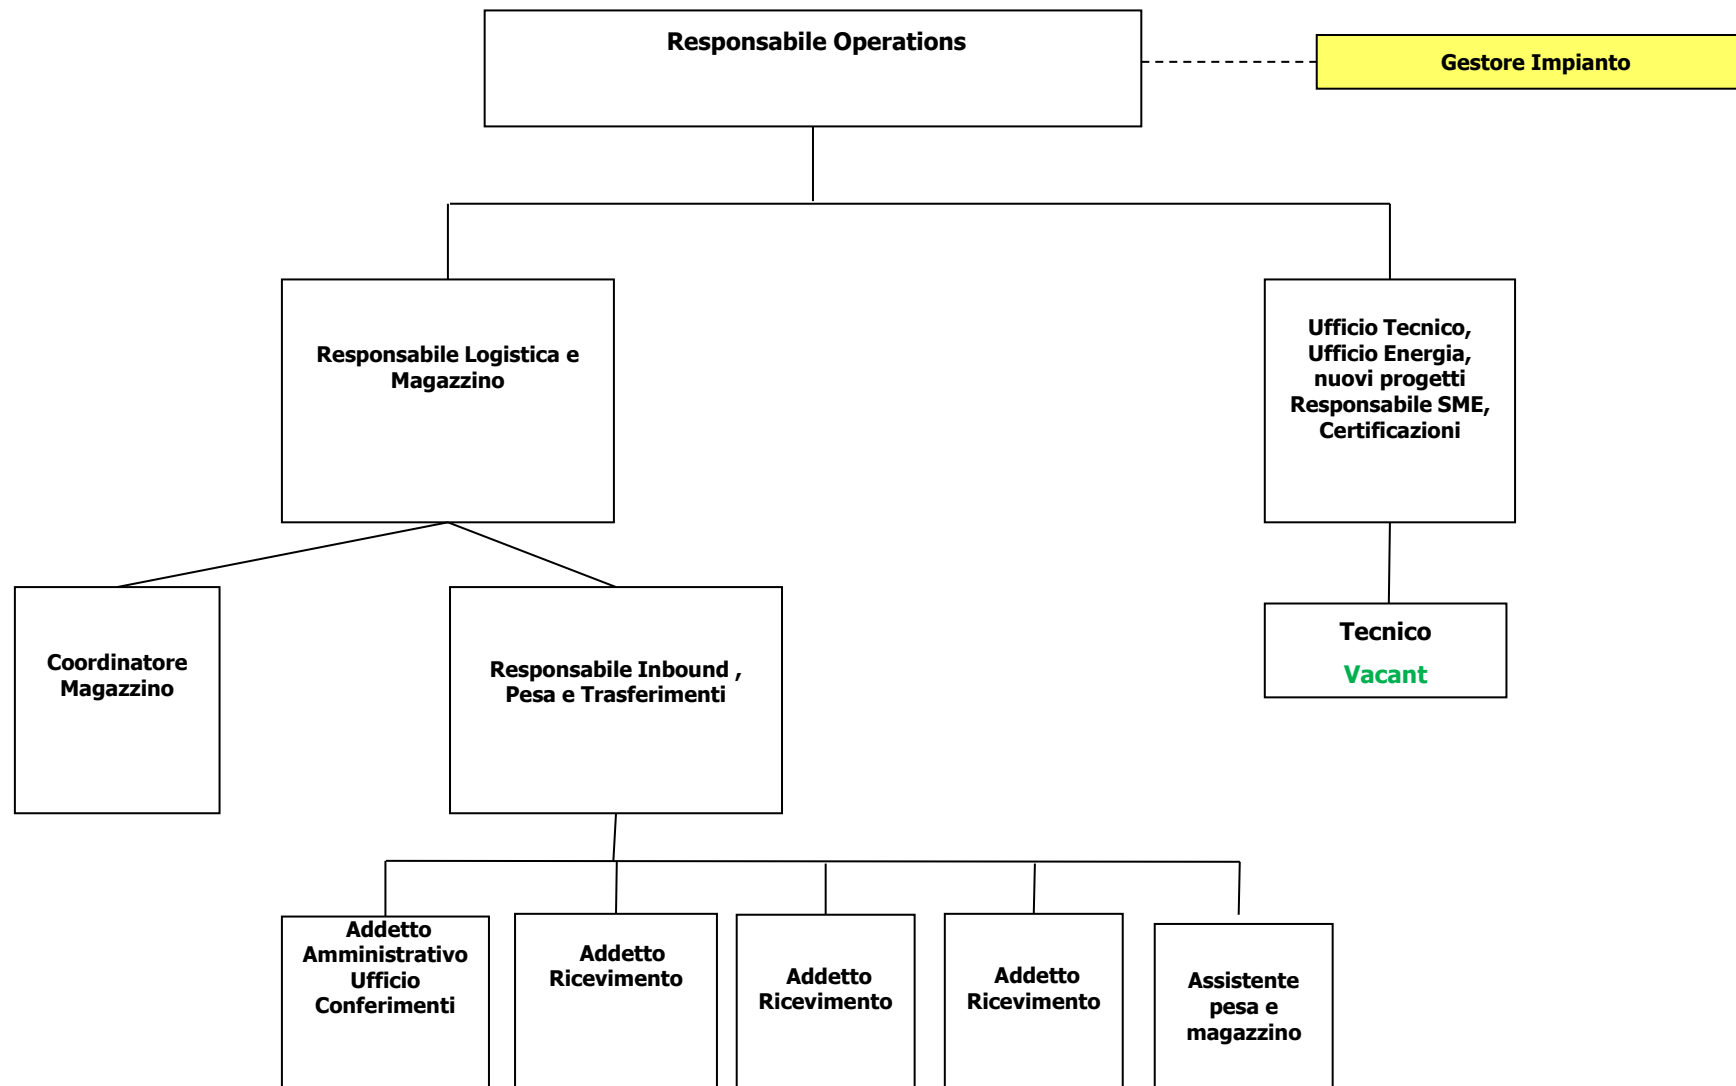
Responsabile Operations

Gestore Impianto

Responsabile Logistica e Magazzino

Ufficio Tecnico, Ufficio Energia, nuovi progetti Responsabile SME, Certificazioni

Coordinatore Magazzino

Responsabile Inbound , Pesa e Trasferimenti

Tecnico
Vacant

Addetto Amministrativo Ufficio Conferimenti

Addetto Ricevimento

Addetto Ricevimento

Addetto Ricevimento

Assistente pesa e magazzino